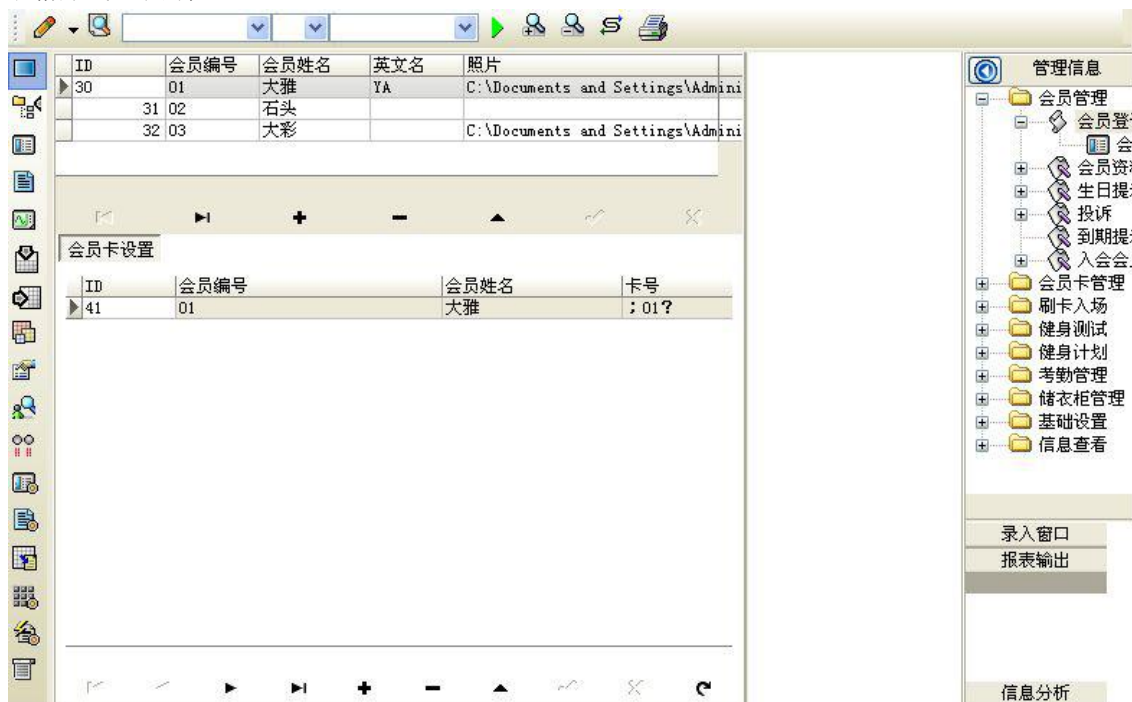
| ID | 会员编号 | 会员姓名 | 英文名 | 照片 |
|---|---|---|---|---|
| 30 | 01 | 大雅 | YA | C:\Documents and Settings\Admini |
| 31 | 02 | 石头 | | |
| 32 | 03 | 大彩 | | C:\Documents and Settings\Admini |

会员卡设置

| ID | 会员编号 | 会员姓名 | 卡号 |
|---|---|---|---|
| 41 | 01 | 大雅 | ;01? |

管理信息
会员管理
会员登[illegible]
会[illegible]
会员资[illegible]
生日提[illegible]
投诉
到期提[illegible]
入会会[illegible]
会员卡管理
刷卡入场
健身测试
健身计划
考勤管理
储衣柜管理
基础设置
信息查看

录入窗口
报表输出
信息分析